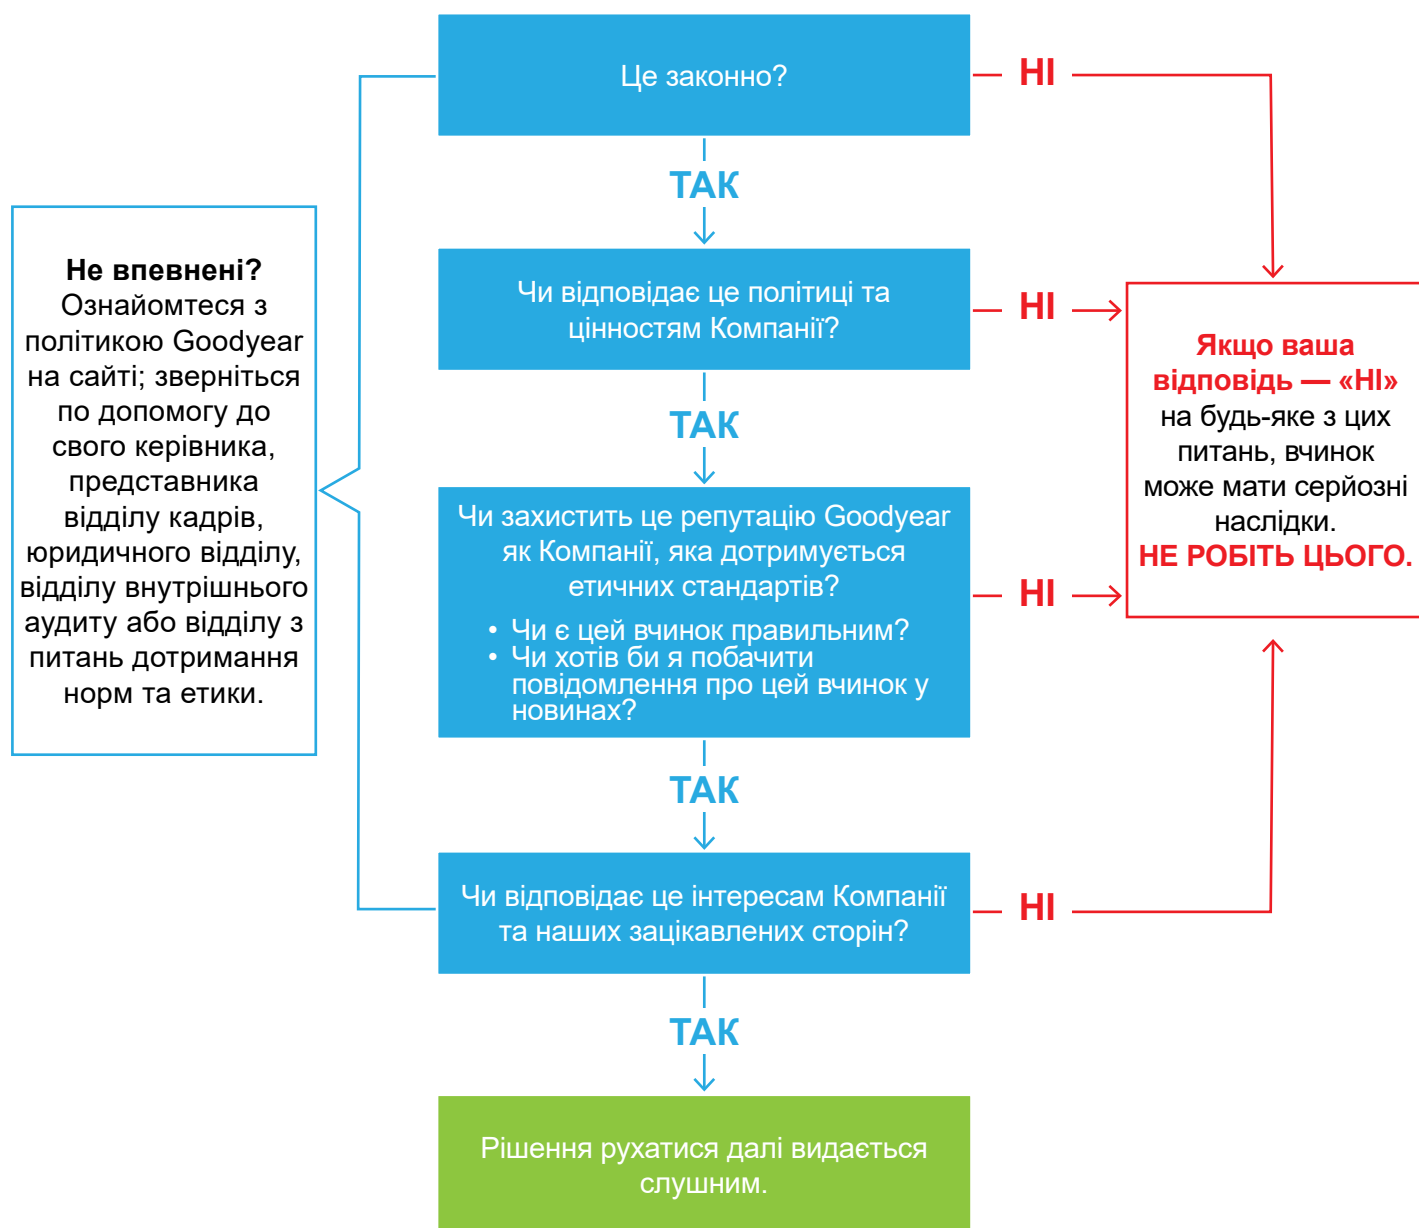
Не впевнені? Ознайомтеся з політикою Goodyear на сайті; зверніться по допомогу до свого керівника, представника відділу кадрів, юридичного відділу, відділу внутрішнього аудиту або відділу з питань дотримання норм та етики.

Це законно?

НІ

ТАК

Чи відповідає це політиці та цінностям Компанії?

НІ

ТАК

Чи захистить це репутацію Goodyear як Компанії, яка дотримується етичних стандартів?

• Чи є цей вчинок правильним?
• Чи хотів би я побачити повідомлення про цей вчинок у новинах?

НІ

ТАК

Чи відповідає це інтересам Компанії та наших зацікавлених сторін?

НІ

ТАК

Рішення рухатися далі видається слушним.

Якщо ваша відповідь — «НІ» на будь-яке з цих питань, вчинок може мати серйозні наслідки. НЕ РОБІТЬ ЦЬОГО.